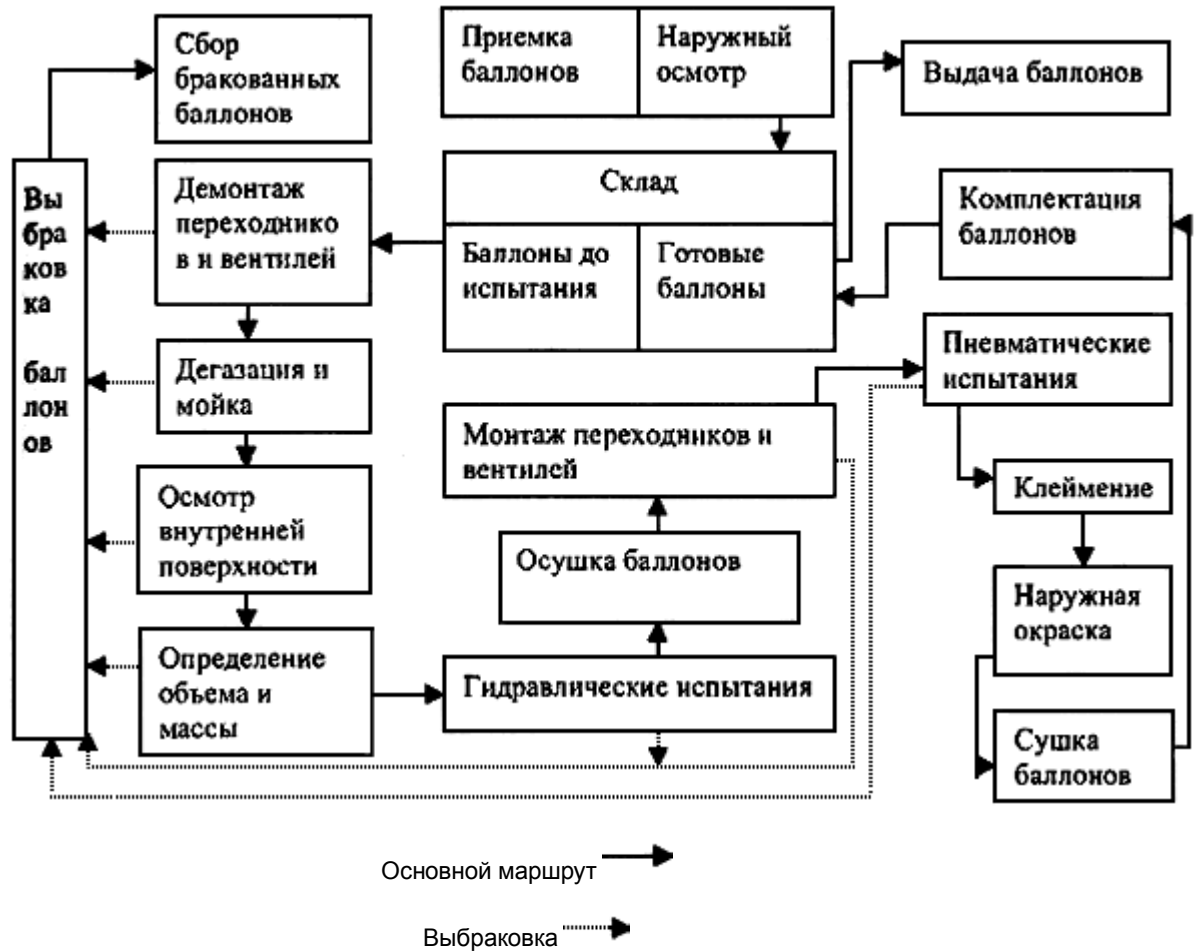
Сбор бракованных баллонов

Приемка баллонов

Наружный осмотр

Выдача баллонов

Вы бра ков ка бал лон ов

Демонтаж переходнико в и вентилей

Склад

Баллоны до испытания

Готовые баллоны

Комплектация баллонов

Дегазация и мойка

Пневматические испытания

Монтаж переходников и вентилей

Клеймение

Осмотр внутренней поверхности

Осушка баллонов

Наружная окраска

Определение объема и массы

Гидравлические испытания

Сушка баллонов

Основной маршрут

Выбраковка